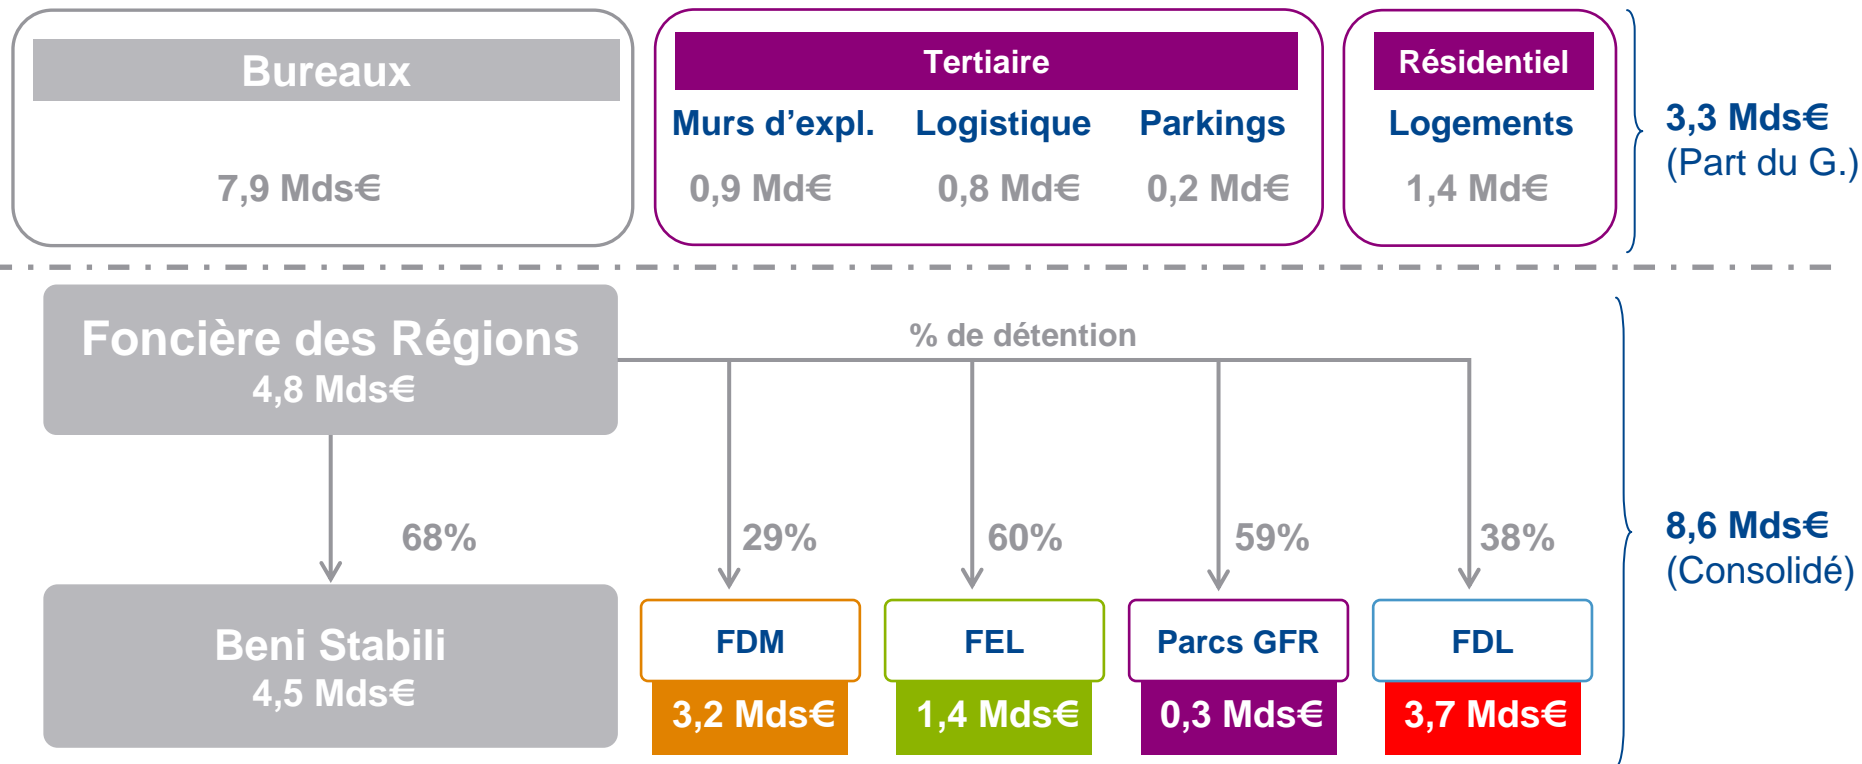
Bureaux

7,9 Mds€

Tertiaire

Murs d'expl.
0,9 Md€

Logistique
0,8 Md€

Parkings
0,2 Md€

Résidentiel

Logements
1,4 Md€

3,3 Mds€
(Part du G.)

Foncière des Régions
4,8 Mds€

% de détention

68%

29%

60%

59%

38%

Beni Stabili
4,5 Mds€

FDM
3,2 Mds€

FEL
1,4 Mds€

Parcs GFR
0,3 Mds€

FDL
3,7 Mds€

8,6 Mds€
(Consolidé)